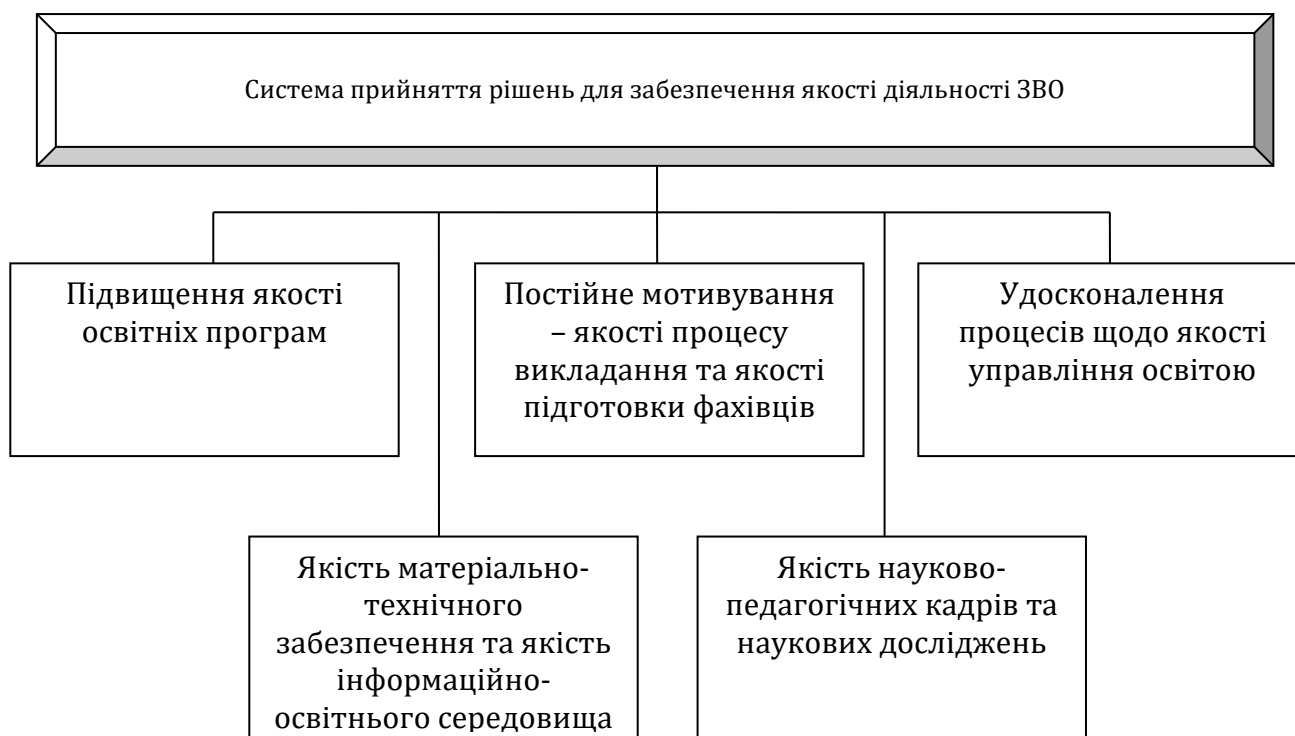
Система прийняття рішень для забезпечення якості діяльності ЗВО

Підвищення якості освітніх програм

Постійне мотивування – якості процесу викладання та якості підготовки фахівців

Удосконалення процесів щодо якості управління освітою

Якість матеріально-технічного забезпечення та якість інформаційно-освітнього середовища

Якість науково-педагогічних кадрів та наукових досліджень